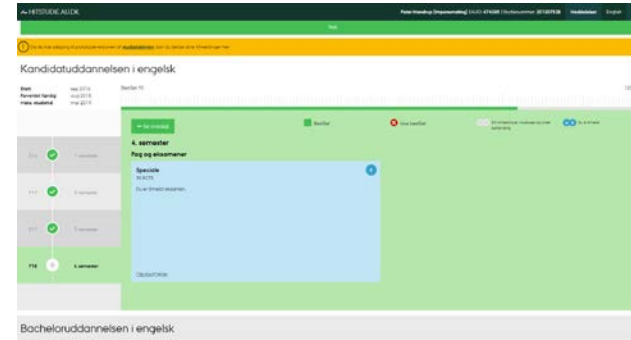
MITSTUDIE.AU.DK

Peter Handrup (Impersonating) | AUID: 474320 | Studienummer: 201207520 Meddelelser English

Kandidatuddannelsen i engelsk

Start sep 2016
Forventet færdig maj 2018
Frem. studietid maj 2019

Bestået 90 120

Se oversigt

Bestået Ikke bestået

4. semester
Fag og eksamener

Speciale
30 ECTS

Du er tilmeldt eksamen.

OBLIGATORISK

E16 1. semester
F17 2. semester
E17 3. semester
F18 4. semester

Bacheloruddannelsen i engelsk